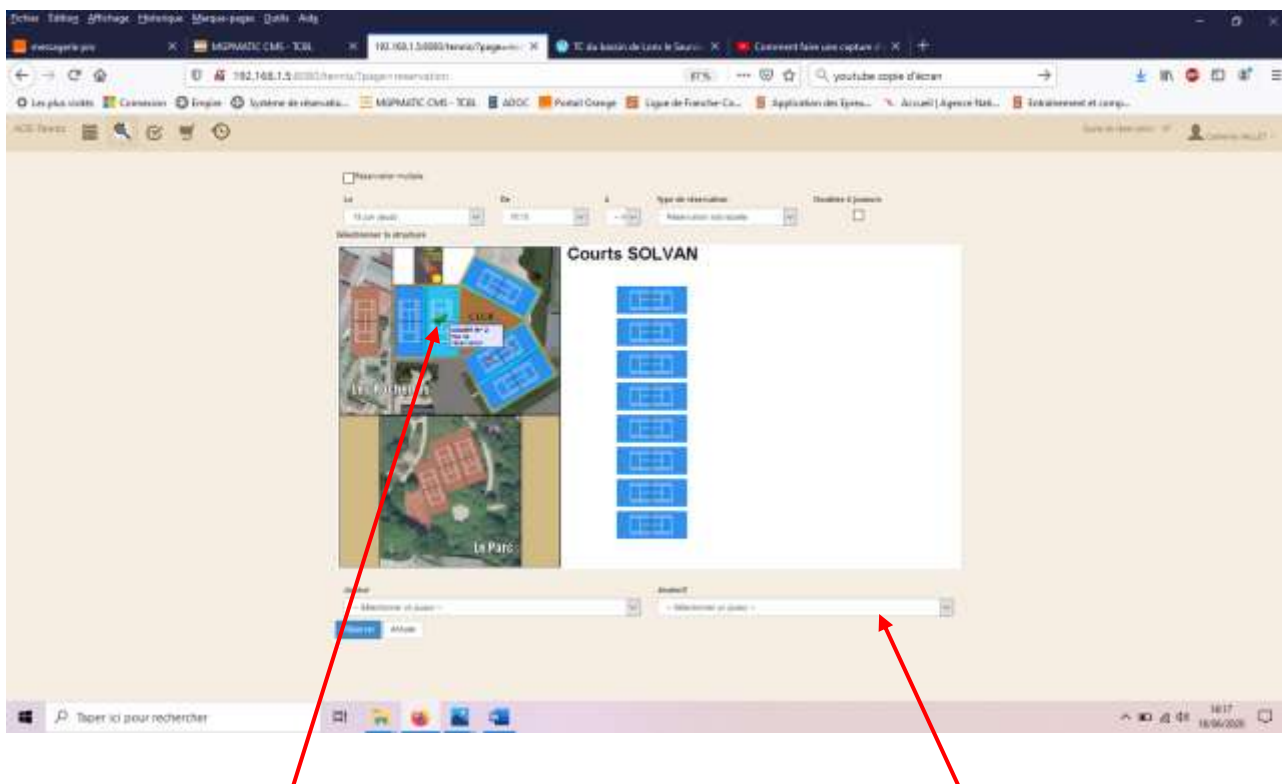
Fichier Édition Affichage Historique Marque-pages Outils Aide

messagerie pro | MGPMATIC CMS - TCBL | 192.168.1.5:8080/tennis/?page= | TC du bassin de Lons le Saunier | Comment faire une capture d'

192.168.1.5:8080/tennis/?page=reservation

87%

youtube copie d'écran

Les plus visités | Connexion | Emploi | Système de réservatio... | MGPMATIC CMS - TCBL | ADOC | Portail Orange | Ligue de Franche-Co... | Application des Épreu... | Accueil | Agence Nati... | Entraînement et comp...

Réservation multiple

Le | De | À | Type de réservation | Doubles 4 joueurs

18 Juin Jeudi | 16:15 | Réservation non-payée

Sélectionner la structure

Courts SOLVAN

Les Portes

Le Parc

Joueur | Joueur 2

-- Sélectionner un joueur -- | -- Sélectionner un joueur --

Réserver | Annuler

Taper ici pour rechercher

14:17
18/06/2020